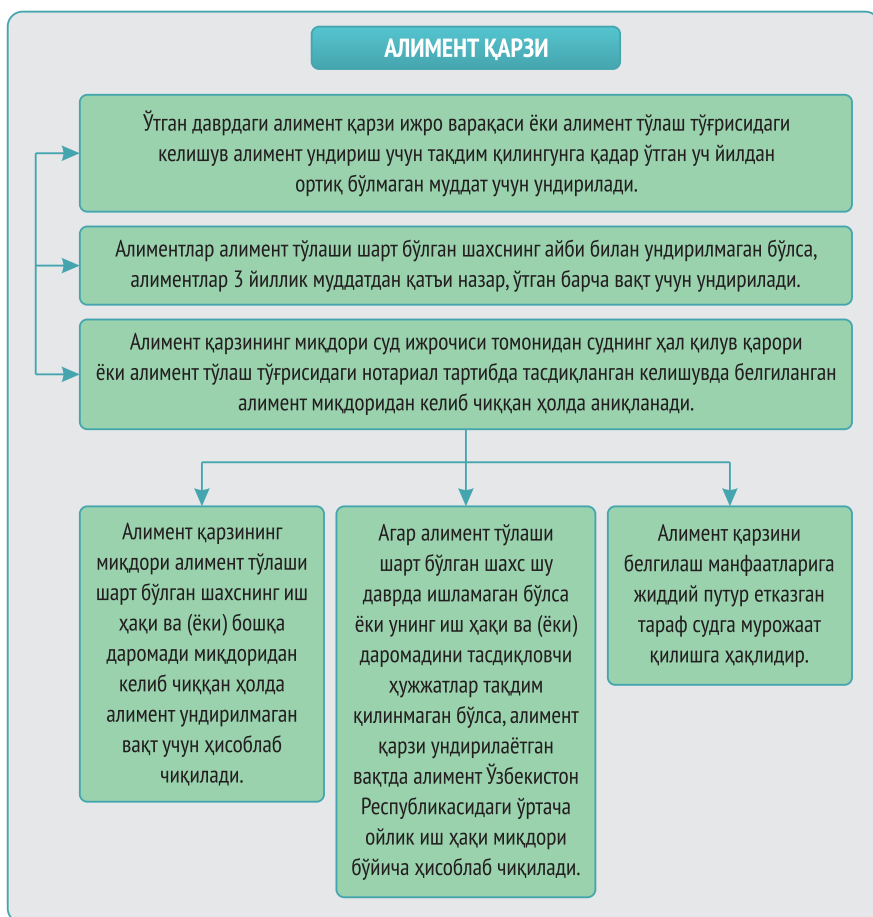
АЛИМЕНТ ҚАРЗИ

Ўтган даврдаги алимент қарзи ижро варақаси ёки алимент тўлаш тўғрисидаги келишув алимент ундириш учун тақдим қилингунга қадар ўтган уч йилдан ортиқ бўлмаган муддат учун ундирилади.

Алиментлар алимент тўлаши шарт бўлган шахснинг айби билан ундирилмаган бўлса, алиментлар 3 йиллик муддатдан қатъи назар, ўтган барча вақт учун ундирилади.

Алимент қарзининг миқдори суд ижрочиси томонидан суднинг ҳал қилув қарори ёки алимент тўлаш тўғрисидаги нотариал тартибда тасдиқланган келишувда белгиланган алимент миқдоридан келиб чиққан ҳолда аниқланади.

Алимент қарзининг миқдори алимент тўлаши шарт бўлган шахснинг иш ҳақи ва (ёки) бошқа даромади миқдоридан келиб чиққан ҳолда алимент ундирилмаган вақт учун ҳисоблаб чиқилади.

Агар алимент тўлаши шарт бўлган шахс шу даврда ишламаган бўлса ёки унинг иш ҳақи ва (ёки) даромадини тасдиқловчи ҳужжатлар тақдим қилинмаган бўлса, алимент қарзи ундирилаётган вақтда алимент Ўзбекистон Республикасидаги ўртача ойлик иш ҳақи миқдори бўйича ҳисоблаб чиқилади.

Алимент қарзини белгилаш манфаатларига жиддий путур етказган тараф судга мурожаат қилишга ҳақлидир.